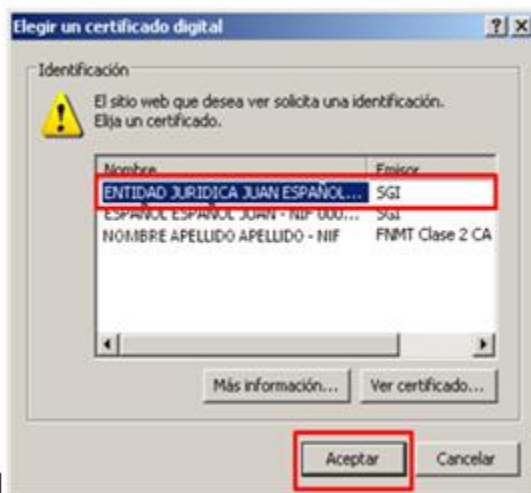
Elegir un certificado digital

?
X

Identificación

El sitio web que desea ver solicita una identificación. Elija un certificado.

| Nombre | Emisor |
|---|---|
| ENTIDAD JURIDICA JUAN ESPAÑOL... | SGI |
| ESPAÑOL ESPAÑOL JUAN - NIF 000... | SGI |
| NOMBRE APELLIDO APELLIDO - NIF | FNMT Clase 2 CA |

Más información...
Ver certificado...

Aceptar
Cancelar